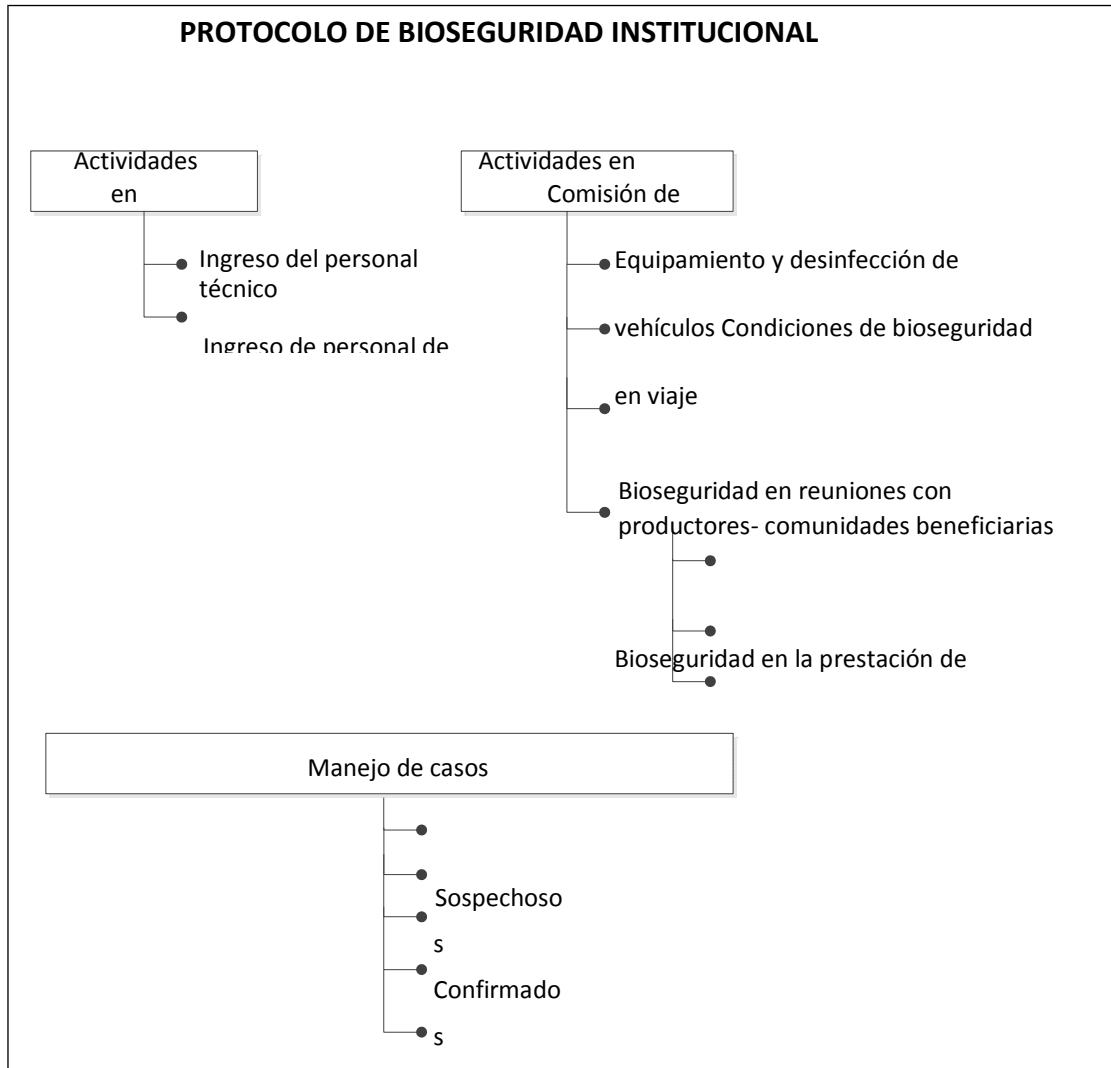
PROTOCOLO DE BIOSEGURIDAD INSTITUCIONAL

Actividades en

Ingreso del personal técnico

Ingreso de personal de

Actividades en Comisión de

Equipamiento y desinfección de

vehículos Condiciones de bioseguridad

en viaje

Bioseguridad en reuniones con productores- comunidades beneficiarias

Bioseguridad en la prestación de

Manejo de casos

Sospechoso
s

Confirmado
s